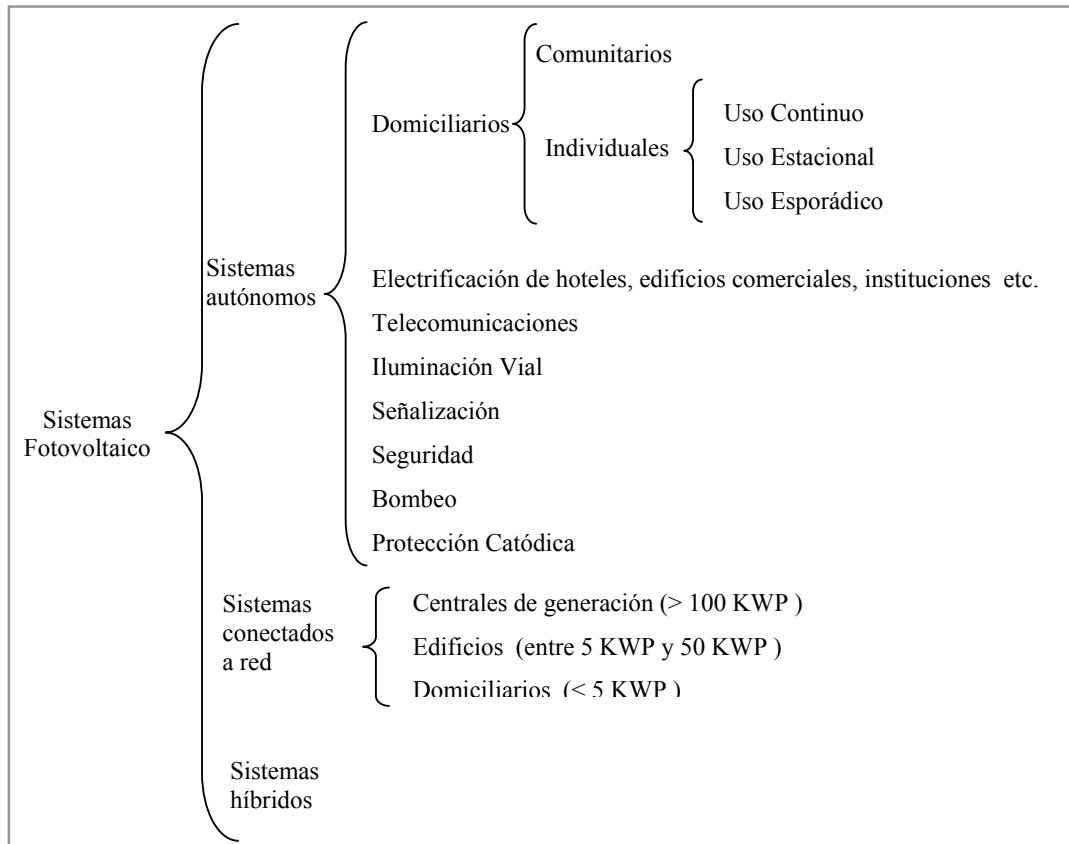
Sistemas Fotovoltaico

Sistemas autónomos

Domiciliarios

Comunitarios

Individuales

Uso Continuo

Uso Estacional

Uso Esporádico

Electrificación de hoteles, edificios comerciales, instituciones etc.

Telecomunicaciones

Iluminación Vial

Señalización

Seguridad

Bombeo

Protección Catódica

Sistemas conectados a red

Centrales de generación (> 100 KWP )

Edificios (entre 5 KWP y 50 KWP )

Domiciliarios (< 5 KWP )

Sistemas híbridos